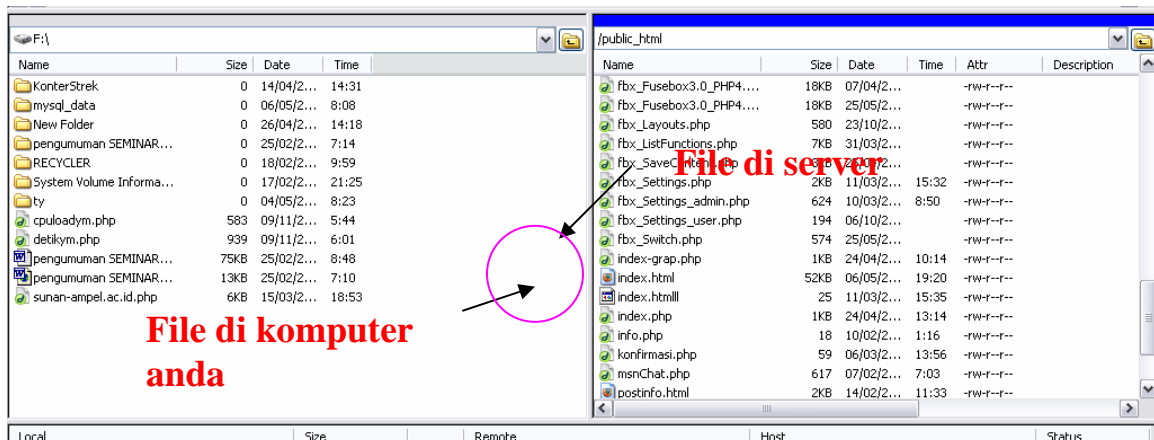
F:\

| Name | Size | Date | Time |
|---|---|---|---|
| KonterStrek | 0 | 14/04/2... | 14:31 |
| mysql_data | 0 | 06/05/2... | 8:08 |
| New Folder | 0 | 26/04/2... | 14:18 |
| pengumuman SEMINAR... | 0 | 25/02/2... | 7:14 |
| RECYCLER | 0 | 18/02/2... | 9:59 |
| System Volume Informa... | 0 | 17/02/2... | 21:25 |
| ty | 0 | 04/05/2... | 8:23 |
| cpuloadym.php | 583 | 09/11/2... | 5:44 |
| detikym.php | 939 | 09/11/2... | 6:01 |
| pengumuman SEMINAR... | 75KB | 25/02/2... | 8:48 |
| pengumuman SEMINAR... | 13KB | 25/02/2... | 7:10 |
| sunan-ampel.ac.id.php | 6KB | 15/03/2... | 18:53 |

File di komputer anda

/public_html

| Name | Size | Date | Time | Attr | Description |
|---|---|---|---|---|---|
| fbx_Fusebox3.0_PHP4.... | 18KB | 07/04/2... | | -rw-r--r-- | |
| fbx_Fusebox3.0_PHP4.... | 18KB | 25/05/2... | | -rw-r--r-- | |
| fbx_Layouts.php | 580 | 23/10/2... | | -rw-r--r-- | |
| fbx_ListFunctions.php | 7KB | 31/03/2... | | -rw-r--r-- | |
| fbx_SaveC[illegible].php | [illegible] | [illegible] | | -rw-r--r-- | |
| fbx_Settings.php | 2KB | 11/03/2... | 15:32 | -rw-r--r-- | |
| fbx_Settings_admin.php | 624 | 10/03/2... | 8:50 | -rw-r--r-- | |
| fbx_Settings_user.php | 194 | 06/10/2... | | -rw-r--r-- | |
| fbx_Switch.php | 574 | 25/05/2... | | -rw-r--r-- | |
| index-grap.php | 1KB | 24/04/2... | 10:14 | -rw-r--r-- | |
| index.html | 52KB | 06/05/2... | 19:20 | -rw-r--r-- | |
| index.htmlll | 25 | 11/03/2... | 15:35 | -rw-r--r-- | |
| index.php | 1KB | 24/04/2... | 13:14 | -rw-r--r-- | |
| info.php | 18 | 10/02/2... | 1:16 | -rw-r--r-- | |
| konfirmasi.php | 59 | 06/03/2... | 13:56 | -rw-r--r-- | |
| msnChat.php | 617 | 07/02/2... | 7:03 | -rw-r--r-- | |
| postinfo.html | 2KB | 14/02/2... | 11:33 | -rw-r--r-- | |

File di server

| Local | Size | Remote | Host | Status |
|---|---|---|---|---|